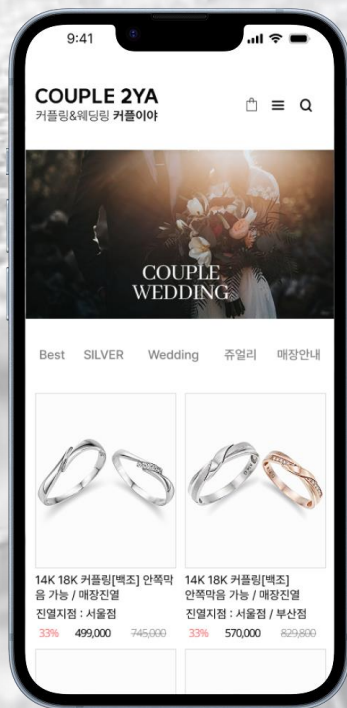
9:41

COUPLE 2YA
커플링&웨딩링 커플이야

COUPLE
WEDDING

Best SILVER Wedding 쥬얼리 매장안내

14K 18K 커플링[백조] 안쪽막음 가능 / 매장진열
진열지점 : 서울점
33% 499,000 745,000

14K 18K 커플링[백조] 안쪽막음 가능 / 매장진열
진열지점 : 서울점 / 부산점
33% 570,000 829,800